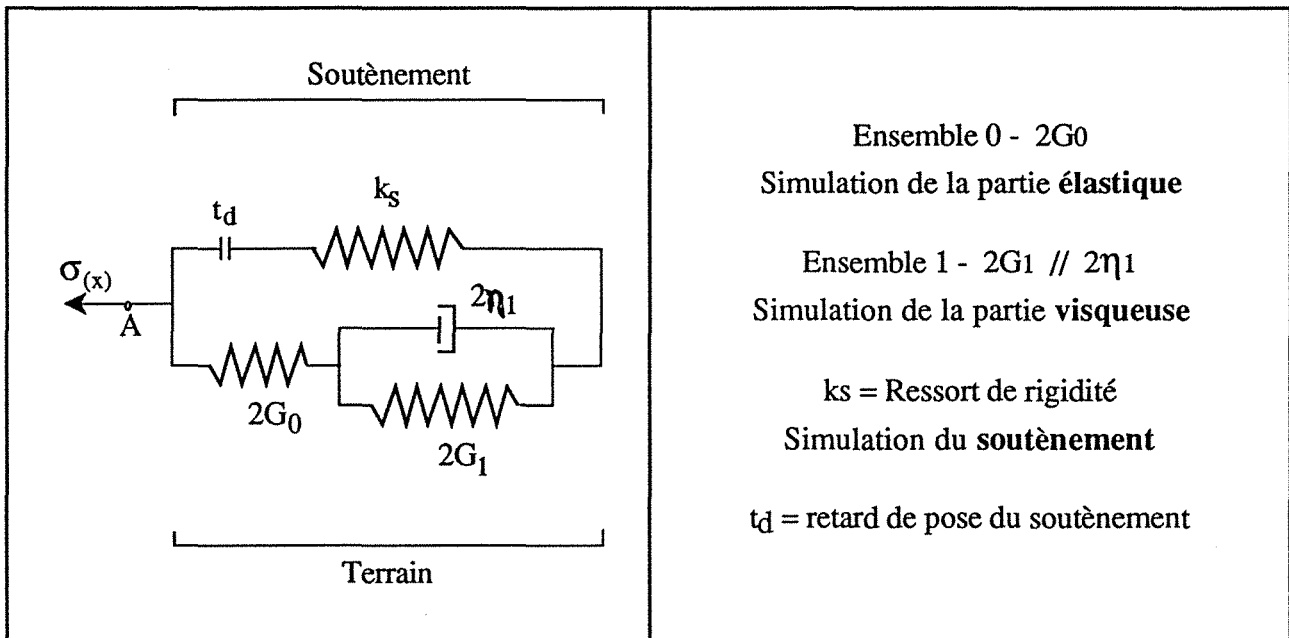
Soutènement

$t_d$

$k_S$

$\sigma_{(x)}$

A

$2\eta_1$

$2G_0$

$2G_1$

Terrain

Ensemble 0 - 2G0
Simulation de la partie **élastique**

Ensemble 1 - 2G1 // $2\eta 1$
Simulation de la partie **visqueuse**

ks = Ressort de rigidité
Simulation du **soutènement**

$t_d$ = retard de pose du soutènement